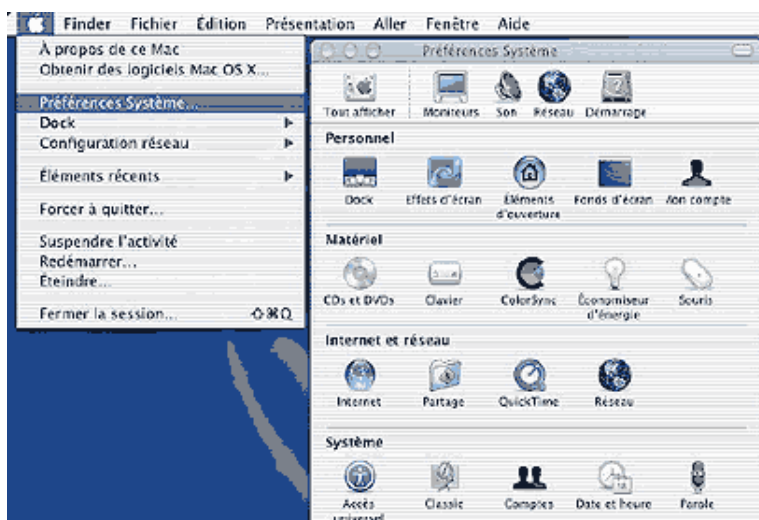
Finder Fichier Édition Présentation Aller Fenêtre Aide

À propos de ce Mac
Obtenir des logiciels Mac OS X...

Préférences Système...
Dock
Configuration réseau

Éléments récents

Forcer à quitter...

Suspendre l'activité
Redémarrer...
Éteindre...

Fermer la session... ⇧⌘Q

Préférences Système

Tout afficher Moniteurs Son Réseau Démarrage

Personnel

Dock Effets d'écran Éléments d'ouverture Fonds d'écran Mon compte

Matériel

CDs et DVDs Clavier ColorSync Économiseur d'énergie Souris

Internet et réseau

Internet Partage QuickTime Réseau

Système

Accès universel Classic Comptes Date et heure Parole